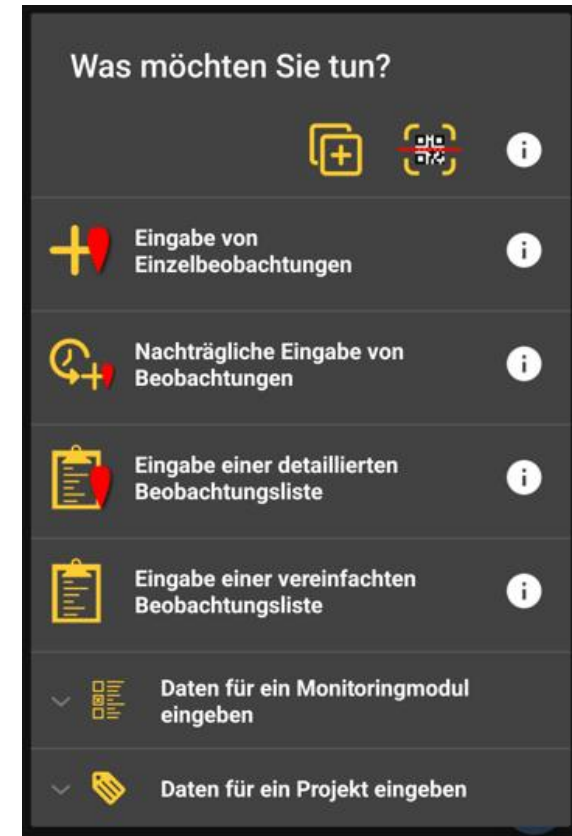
Was möchten Sie tun?

Eingabe von Einzelbeobachtungen

Nachträgliche Eingabe von Beobachtungen

Eingabe einer detaillierten Beobachtungsliste

Eingabe einer vereinfachten Beobachtungsliste

Daten für ein Monitoringmodul eingeben

Daten für ein Projekt eingeben